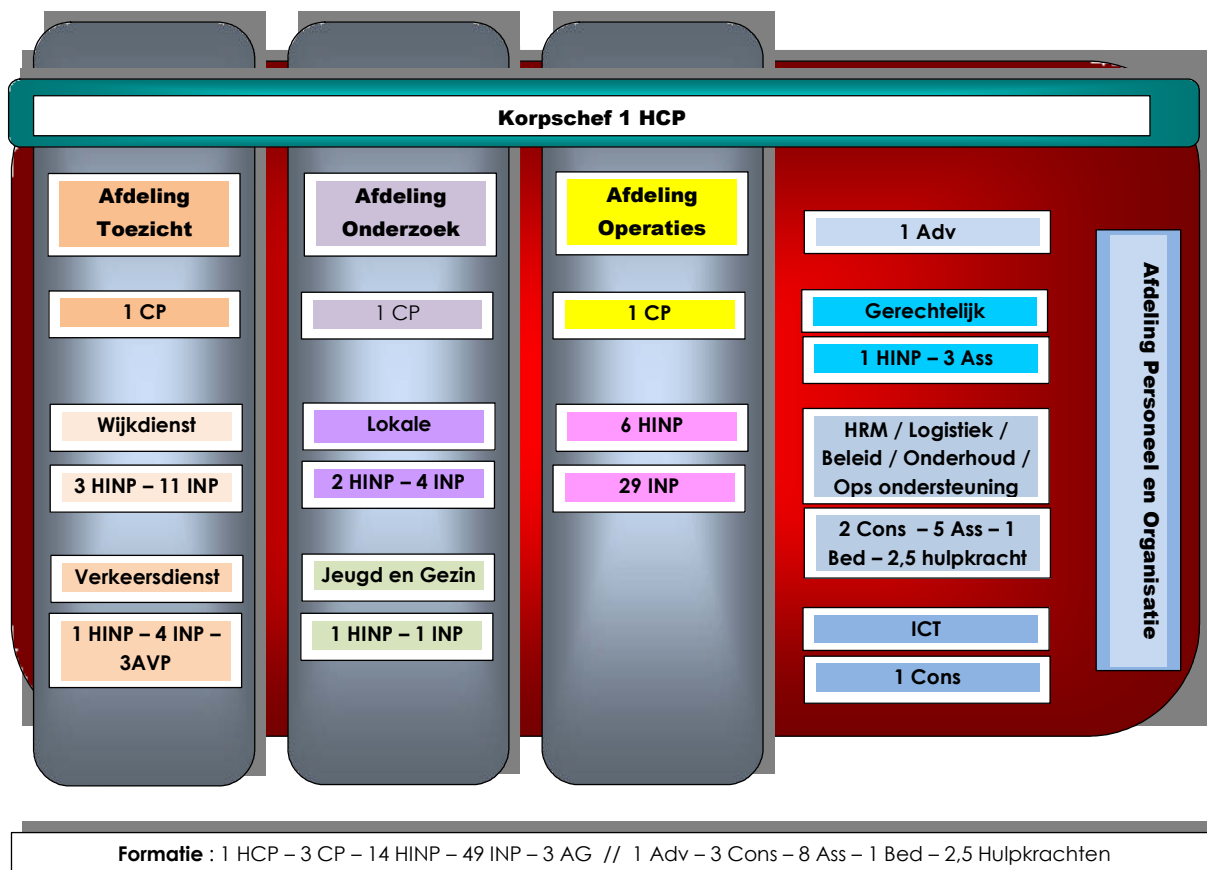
Korpschef 1 HCP

Afdeling Toezicht

1 CP

Wijkdienst

3 HINP – 11 INP

Verkeersdienst

1 HINP – 4 INP – 3AVP

Afdeling Onderzoek

1 CP

Lokale

2 HINP – 4 INP

Jeugd en Gezin

1 HINP – 1 INP

Afdeling Operaties

1 CP

6 HINP

29 INP

1 Adv

Gerechtelijk

1 HINP – 3 Ass

HRM / Logistiek / Beleid / Onderhoud / Ops ondersteuning

2 Cons – 5 Ass – 1 Bed – 2,5 hulpkracht

ICT

1 Cons

Afdeling Personeel en Organisatie

**Formatie** : 1 HCP – 3 CP – 14 HINP – 49 INP – 3 AG // 1 Adv – 3 Cons – 8 Ass – 1 Bed – 2,5 Hulpkrachten